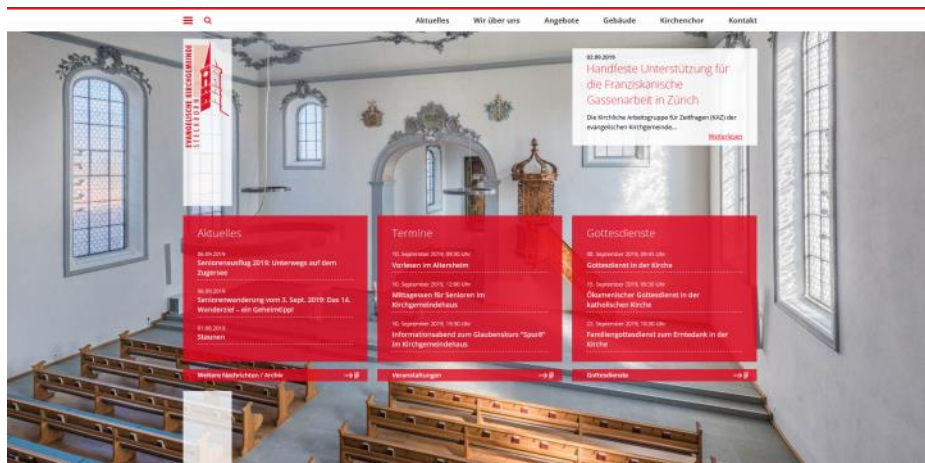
Aktuelles Wir über uns Angebote Gebäude Kirchenchor Kontakt

EVANGELISCHE KIRCHGEMEINDE STECKBORN

03.09.2019
Handfeste Unterstützung für die Franziskanische Gassenarbeit in Zürich
Die Kirchliche Arbeitsgruppe für Zeitfragen (KAZ) der evangelischen Kirchgemeinde...
Weiterlesen

Aktuelles
06.09.2019
Seniorenausflug 2019: Unterwegs auf dem Zugersee
06.09.2019
Seniorenwanderung vom 3. Sept. 2019: Das 14. Wanderziel – ein Geheimtipp!
01.09.2019
Staunen
Weitere Nachrichten / Archiv

Termine
10. September 2019, 09:30 Uhr
Vorlesen im Altersheim
10. September 2019, 12:00 Uhr
Mittagessen für Senioren im Kirchgemeindehaus
10. September 2019, 19:30 Uhr
Informationsabend zum Glaubenskurs "Spur8" im Kirchgemeindehaus
Veranstaltungen

Gottesdienste
08. September 2019, 09:45 Uhr
Gottesdienst in der Kirche
15. September 2019, 09:30 Uhr
Ökumenischer Gottesdienst in der katholischen Kirche
22. September 2019, 10:30 Uhr
Familiengottesdienst zum Erntedank in der Kirche
Gottesdienste